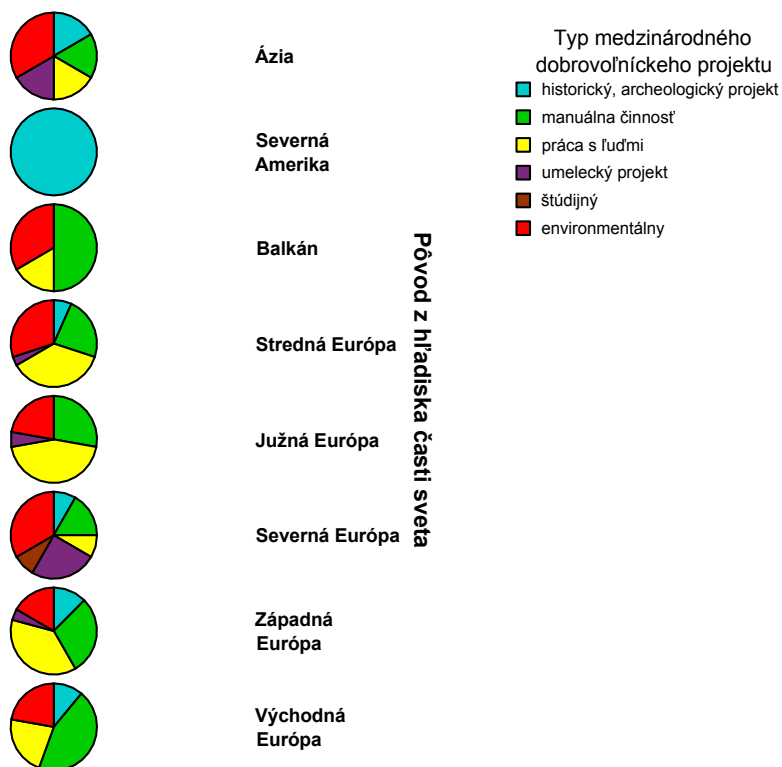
Ázia

Severná Amerika

Balkán

Stredná Európa

Južná Európa

Severná Európa

Západná Európa

Východná Európa

Pôvod z hľadiska časti sveta

Typ medzinárodného dobrovoľníckeho projektu

historický, archeologický projekt

manuálna činnosť

práca s ľuďmi

umelecký projekt

štúdijný

environmentálny